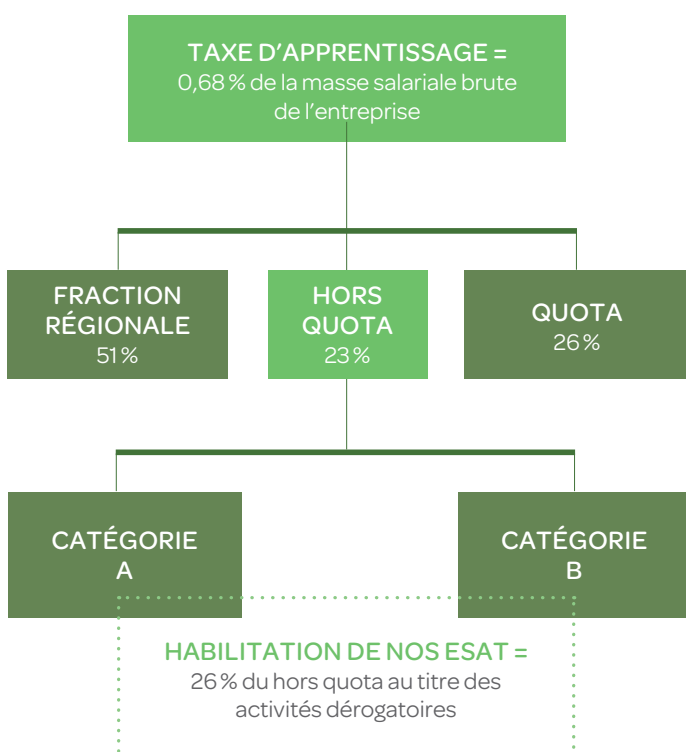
TAXE D’APPRENTISSAGE =
0,68 % de la masse salariale brute de l’entreprise

FRACTION RÉGIONALE
51 %

HORS QUOTA
23 %

QUOTA
26 %

CATÉGORIE A

CATÉGORIE B

HABILITATION DE NOS ESAT =
26 % du hors quota au titre des activités dérogatoires